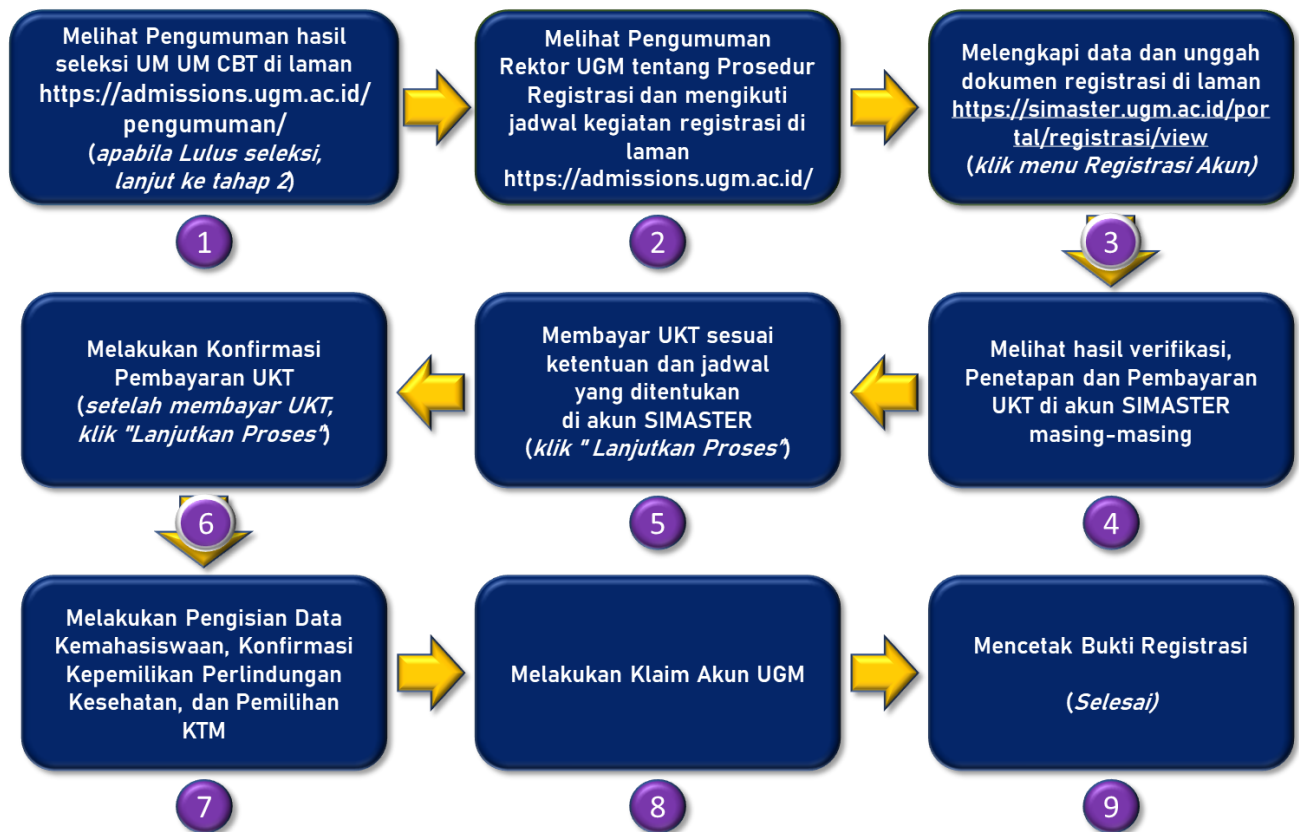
Melihat Pengumuman hasil seleksi UM UM CBT di laman https://admissions.ugm.ac.id/pengumuman/ (apabila Lulus seleksi, lanjut ke tahap 2)

1

Melihat Pengumuman Rektor UGM tentang Prosedur Registrasi dan mengikuti jadwal kegiatan registrasi di laman https://admissions.ugm.ac.id/

2

Melengkapi data dan unggah dokumen registrasi di laman https://simaster.ugm.ac.id/portal/registrasi/view (klik menu Registrasi Akun)

3

Melihat hasil verifikasi, Penetapan dan Pembayaran UKT di akun SIMASTER masing-masing

4

Membayar UKT sesuai ketentuan dan jadwal yang ditentukan di akun SIMASTER (klik " Lanjutkan Proses")

5

Melakukan Konfirmasi Pembayaran UKT (setelah membayar UKT, klik "Lanjutkan Proses")

6

Melakukan Pengisian Data Kemahasiswaan, Konfirmasi Kepemilikan Perlindungan Kesehatan, dan Pemilihan KTM

7

Melakukan Klaim Akun UGM

8

Mencetak Bukti Registrasi

(Selesai)

9